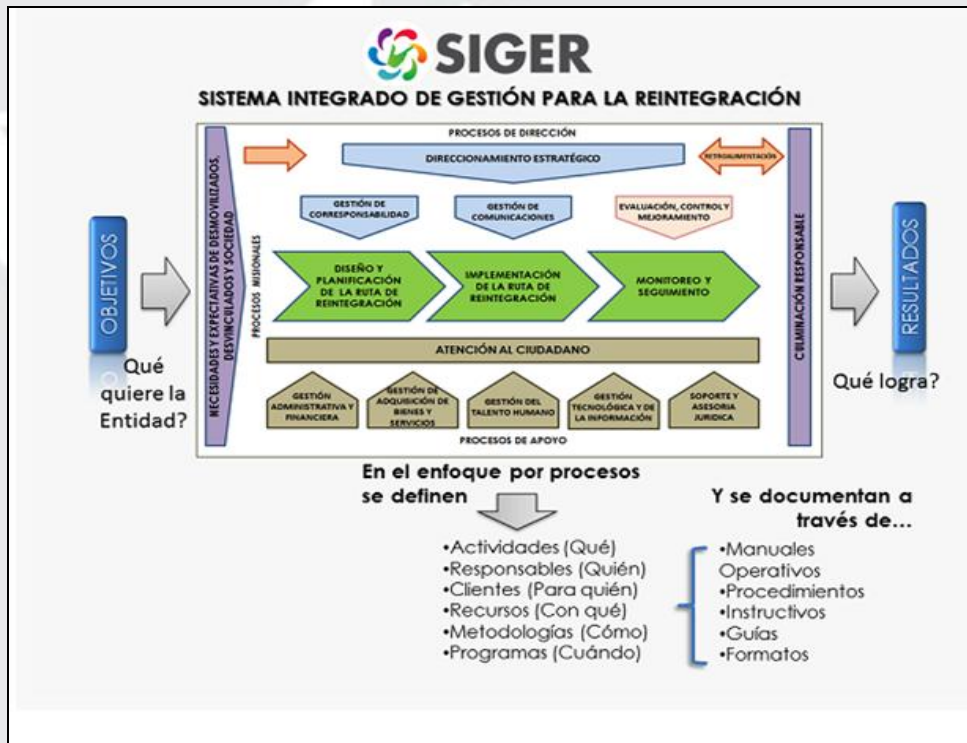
SIGER

SISTEMA INTEGRADO DE GESTIÓN PARA LA REINTEGRACIÓN

PROCESOS DE DIRECCIÓN

DIRECCIONAMIENTO ESTRATÉGICO

RETROALIMENTACIÓN

GESTIÓN DE CORRESPONSABILIDAD

GESTIÓN DE COMUNICACIONES

EVALUACIÓN, CONTROL Y MEJORAMIENTO

NECESIDADES Y EXPECTATIVAS DE DESMOVILIZADOS, DESVINCULADOS Y SOCIEDAD

PROCESOS MISIONALES

DISEÑO Y PLANIFICACIÓN DE LA RUTA DE REINTEGRACIÓN

IMPLEMENTACIÓN DE LA RUTA DE REINTEGRACIÓN

MONITOREO Y SEGUIMIENTO

CULMINACIÓN RESPONSABLE

ATENCIÓN AL CIUDADANO

GESTIÓN ADMINISTRATIVA Y FINANCIERA

GESTIÓN DE ADQUISICIÓN DE BIENES Y SERVICIOS

GESTIÓN DEL TALENTO HUMANO

GESTIÓN TECNOLÓGICA Y DE LA INFORMACIÓN

SOPORTE Y ASESORIA JURIDICA

PROCESOS DE APOYO

OBJETIVOS

Qué quiere la Entidad?

RESULTADOS

Qué logra?

En el enfoque por procesos se definen

•Actividades (Qué)
•Responsables (Quién)
•Clientes (Para quién)
•Recursos (Con qué)
•Metodologías (Cómo)
•Programas (Cuándo)

Y se documentan a través de...

•Manuales Operativos
•Procedimientos
•Instructivos
•Guías
•Formatos